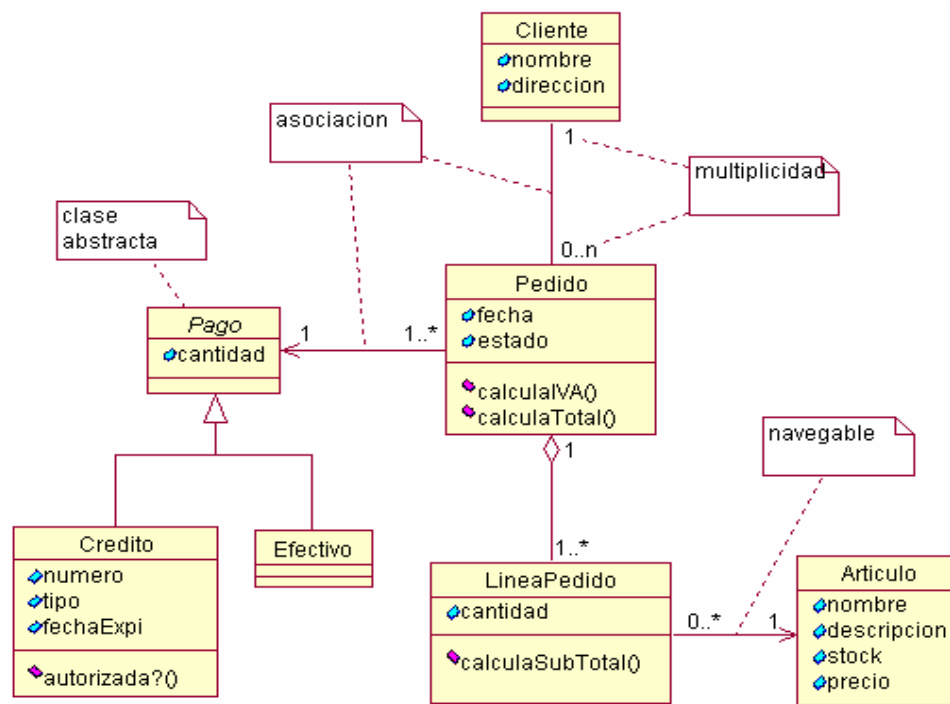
Cliente
nombre
direccion

asociacion

1

multiplicidad

clase abstracta

0..n

Pedido
fecha
estado
calculaIVA()
calculaTotal()

Pago
cantidad

1

1..*

1

navegable

Credito
numero
tipo
fechaExpi
autorizada?()

Efectivo

1..*

LineaPedido
cantidad
calculaSubTotal()

0..*

1

Articulo
nombre
descripcion
stock
precio